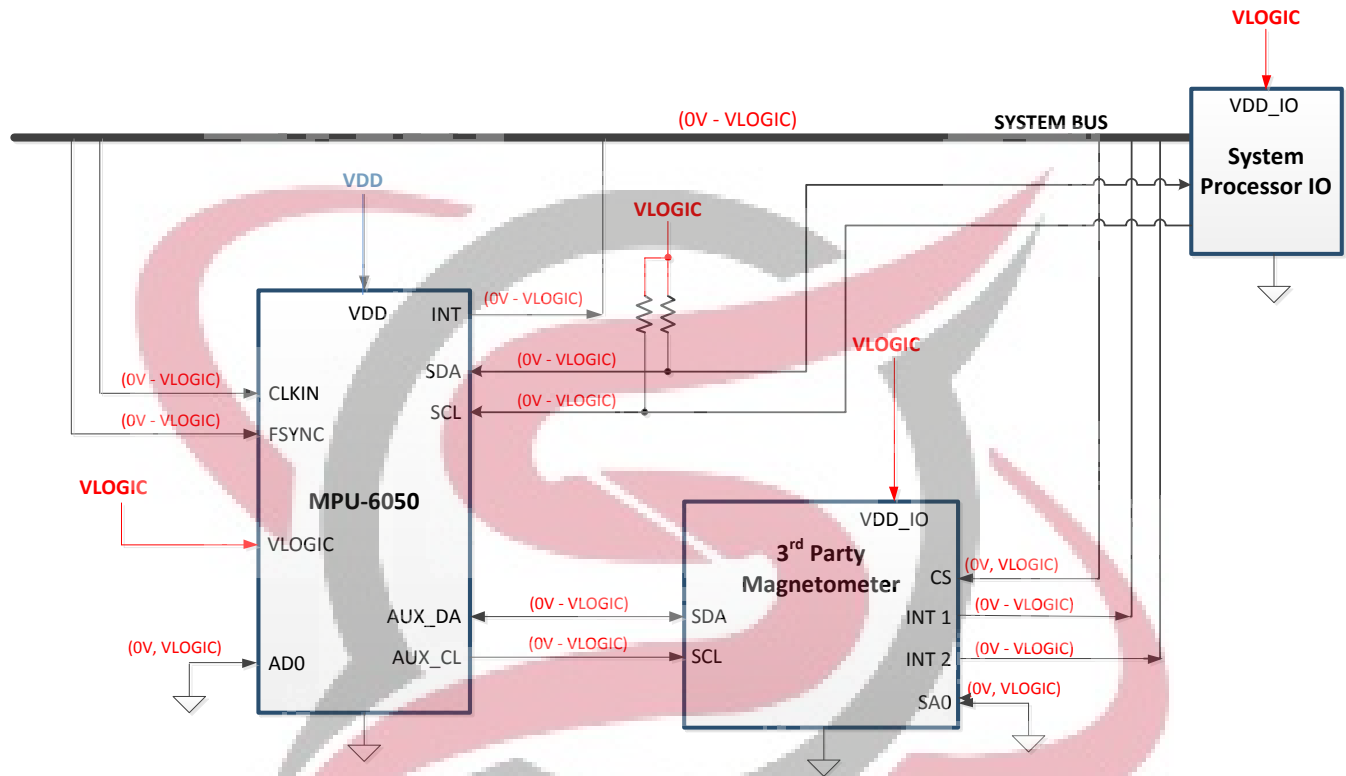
VLOGIC

VDD_IO

System Processor IO

(0V - VLOGIC)

SYSTEM BUS

VDD

VLOGIC

VDD

INT

(0V - VLOGIC)

SDA

(0V - VLOGIC)

SCL

(0V - VLOGIC)

VLOGIC

(0V - VLOGIC)

CLKIN

(0V - VLOGIC)

FSYNC

VLOGIC

MPU-6050

VLOGIC

VDD_IO

3$^{rd}$ Party Magnetometer

CS

(0V, VLOGIC)

AUX_DA

(0V - VLOGIC)

SDA

INT 1

(0V - VLOGIC)

(0V, VLOGIC)

AD0

AUX_CL

(0V - VLOGIC)

SCL

INT 2

(0V - VLOGIC)

SA0

(0V, VLOGIC)